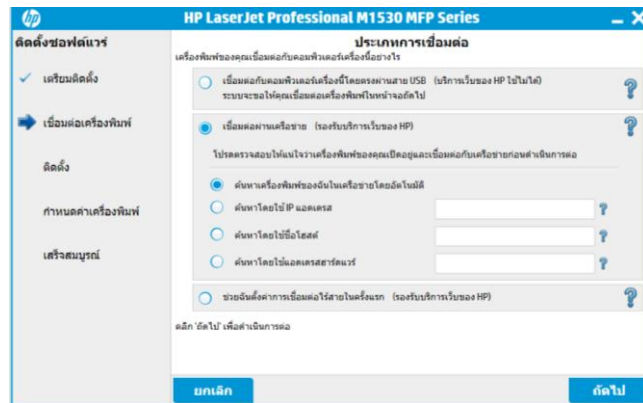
HP LaserJet Professional M1530 MFP Series

ติดตั้งซอฟต์แวร์

เตรียมติดตั้ง

เชื่อมต่อเครื่องพิมพ์

ติดตั้ง

กำหนดค่าเครื่องพิมพ์

เสร็จสมบูรณ์

ประเภทการเชื่อมต่อ

เครื่องพิมพ์ของคุณเชื่อมต่อกับคอมพิวเตอร์เครื่องนี้อย่างไร

เชื่อมต่อกับคอมพิวเตอร์เครื่องนี้โดยตรงผ่านสาย USB (บริการเว็บของ HP ไม่ใช้ได้) ระบบจะขอให้คุณเชื่อมต่อเครื่องพิมพ์ในหน้าจอถัดไป

เชื่อมต่อผ่านเครือข่าย (รองรับบริการเว็บของ HP)

โปรดตรวจสอบให้แน่ใจว่าเครื่องพิมพ์ของคุณเปิดอยู่และเชื่อมต่อกับเครือข่ายก่อนดำเนินการต่อ

ค้นหาเครื่องพิมพ์ของฉันในเครือข่ายโดยอัตโนมัติ

ค้นหาโดยใช้ IP แอดเดรส

ค้นหาโดยใช้ชื่อโฮสต์

ค้นหาโดยใช้แอดเดรสฮาร์ดแวร์

ช่วยฉันตั้งค่าการเชื่อมต่อไร้สายในครั้งแรก (รองรับบริการเว็บของ HP)

คลิก 'ถัดไป' เพื่อดำเนินการต่อ

ยกเลิก

ถัดไป